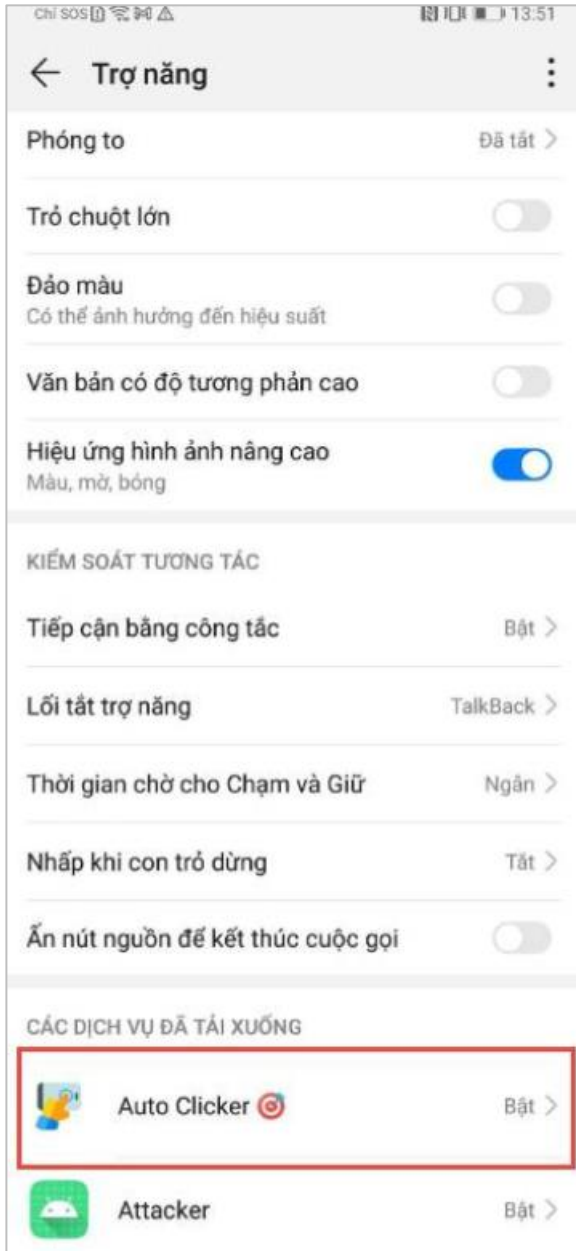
Chỉ SOS 13:51

Trợ năng

Phóng to
Đã tắt

Trỏ chuột lớn

Đảo màu
Có thể ảnh hưởng đến hiệu suất

Văn bản có độ tương phản cao

Hiệu ứng hình ảnh nâng cao
Màu, mờ, bóng

KIỂM SOÁT TƯƠNG TÁC

Tiếp cận bằng công tắc
Bật

Lối tắt trợ năng
TalkBack

Thời gian chờ cho Chạm và Giữ
Ngắn

Nhấp khi con trỏ dừng
Tắt

Ấn nút nguồn để kết thúc cuộc gọi

CÁC DỊCH VỤ ĐÃ TẢI XUỐNG

Auto Clicker
Bật

Attacker
Bật